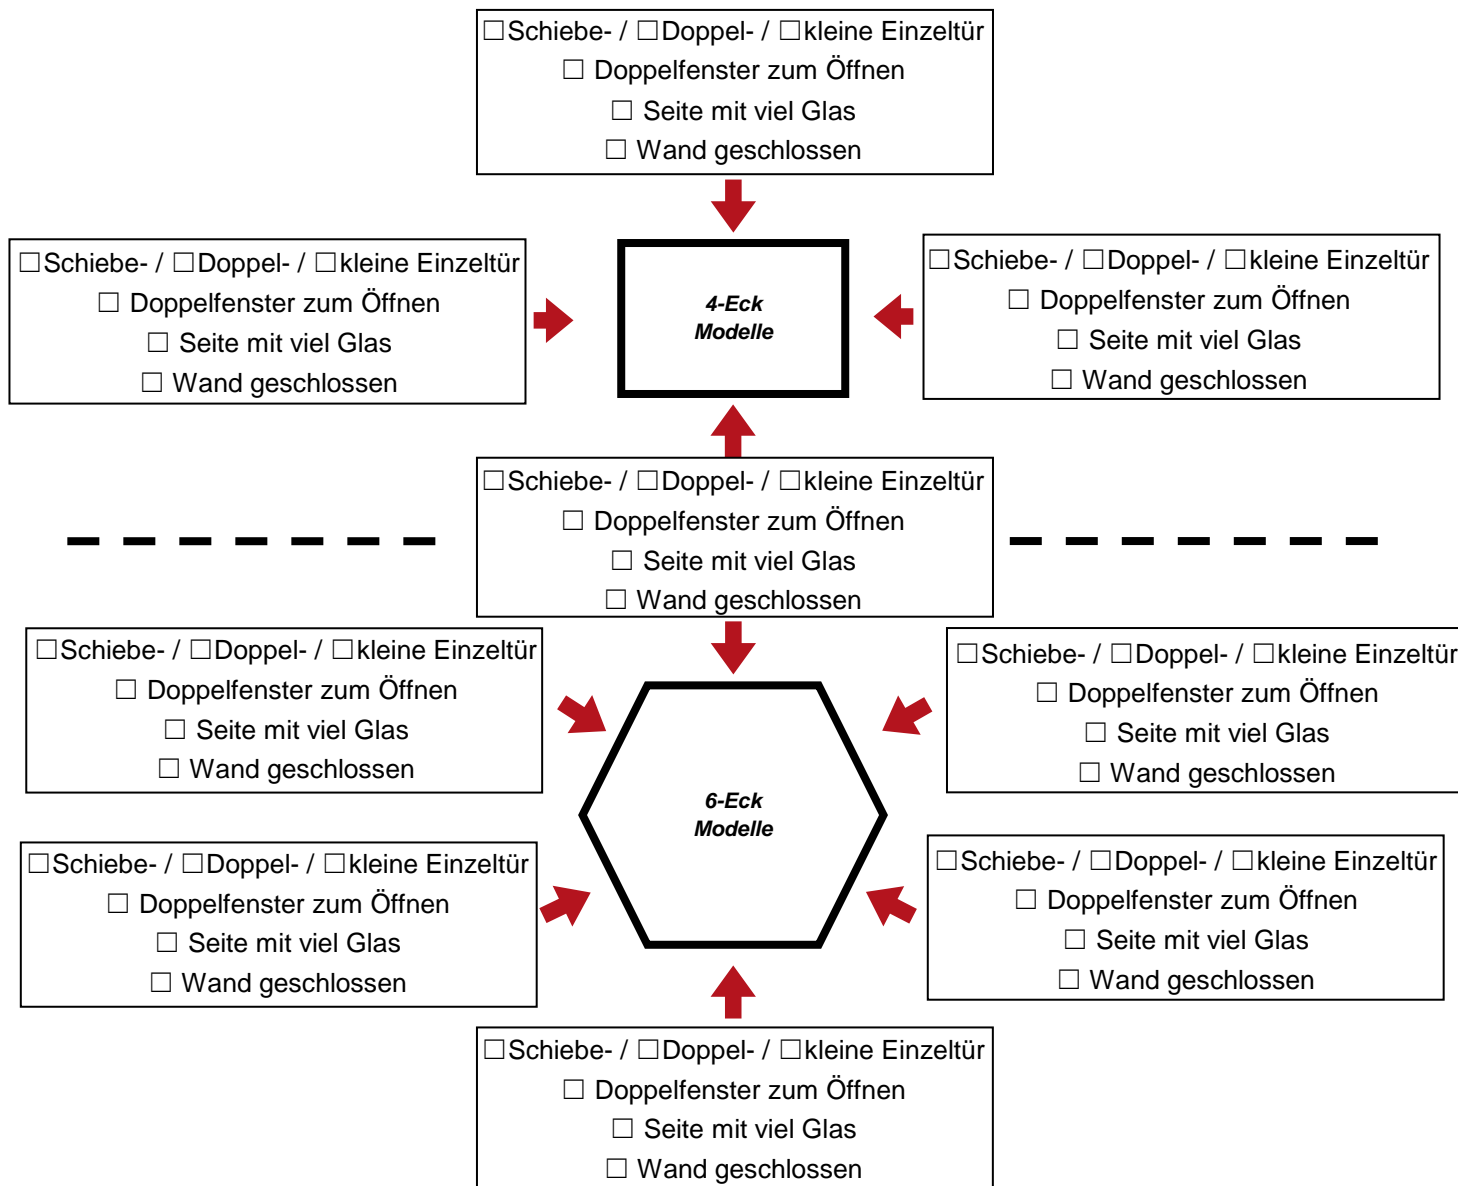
☐Schiebe- / ☐Doppel- / ☐kleine Einzeltür
☐ Doppelfenster zum Öffnen
☐ Seite mit viel Glas
☐ Wand geschlossen

☐Schiebe- / ☐Doppel- / ☐kleine Einzeltür
☐ Doppelfenster zum Öffnen
☐ Seite mit viel Glas
☐ Wand geschlossen

4-Eck
Modelle

☐Schiebe- / ☐Doppel- / ☐kleine Einzeltür
☐ Doppelfenster zum Öffnen
☐ Seite mit viel Glas
☐ Wand geschlossen

☐Schiebe- / ☐Doppel- / ☐kleine Einzeltür
☐ Doppelfenster zum Öffnen
☐ Seite mit viel Glas
☐ Wand geschlossen

☐Schiebe- / ☐Doppel- / ☐kleine Einzeltür
☐ Doppelfenster zum Öffnen
☐ Seite mit viel Glas
☐ Wand geschlossen

☐Schiebe- / ☐Doppel- / ☐kleine Einzeltür
☐ Doppelfenster zum Öffnen
☐ Seite mit viel Glas
☐ Wand geschlossen

6-Eck
Modelle

☐Schiebe- / ☐Doppel- / ☐kleine Einzeltür
☐ Doppelfenster zum Öffnen
☐ Seite mit viel Glas
☐ Wand geschlossen

☐Schiebe- / ☐Doppel- / ☐kleine Einzeltür
☐ Doppelfenster zum Öffnen
☐ Seite mit viel Glas
☐ Wand geschlossen

☐Schiebe- / ☐Doppel- / ☐kleine Einzeltür
☐ Doppelfenster zum Öffnen
☐ Seite mit viel Glas
☐ Wand geschlossen